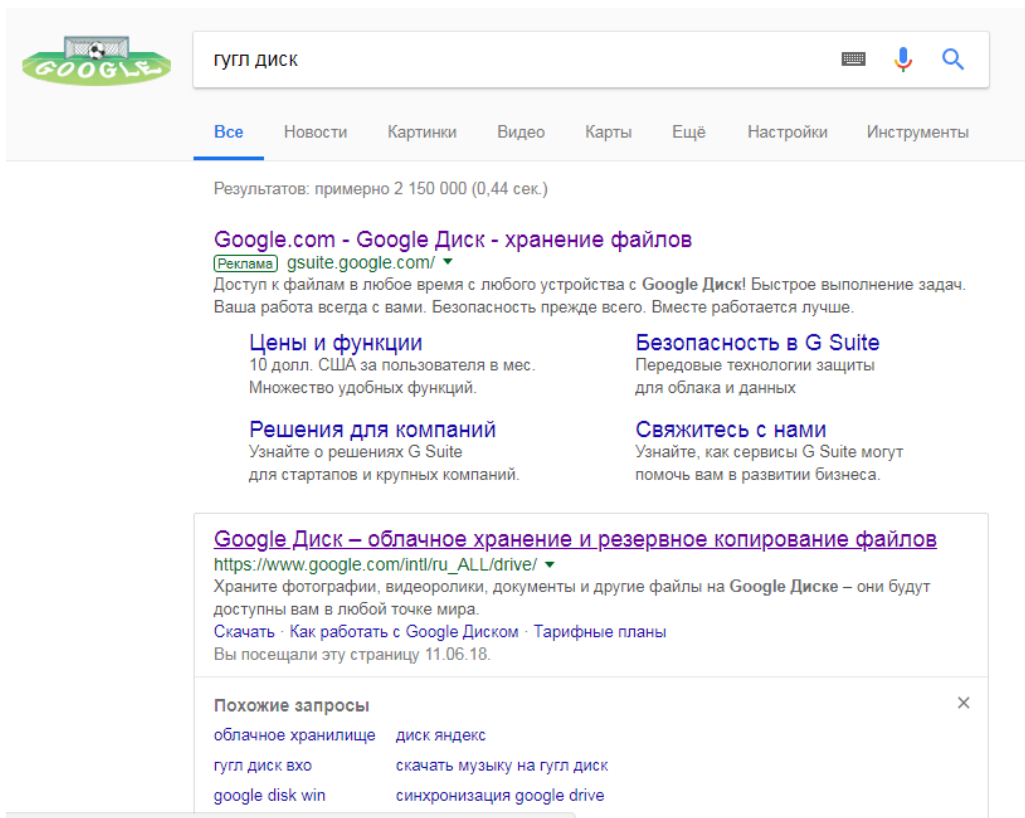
GOOGLE

гугл диск

Все Новости Картинки Видео Карты Ещё Настройки Инструменты

Результатов: примерно 2 150 000 (0,44 сек.)

Google.com - Google Диск - хранение файлов
Реклама gsuite.google.com/
Доступ к файлам в любое время с любого устройства с Google Диск! Быстрое выполнение задач. Ваша работа всегда с вами. Безопасность прежде всего. Вместе работается лучше.

Цены и функции
10 долл. США за пользователя в мес. Множество удобных функций.

Безопасность в G Suite
Передовые технологии защиты для облака и данных

Решения для компаний
Узнайте о решениях G Suite для стартапов и крупных компаний.

Свяжитесь с нами
Узнайте, как сервисы G Suite могут помочь вам в развитии бизнеса.

Google Диск – облачное хранение и резервное копирование файлов
https://www.google.com/intl/ru_ALL/drive/
Храните фотографии, видеоролики, документы и другие файлы на Google Диске – они будут доступны вам в любой точке мира.
Скачать · Как работать с Google Диском · Тарифные планы
Вы посещали эту страницу 11.06.18.

Похожие запросы
×
облачное хранилище
диск яндекс
гугл диск вхо
скачать музыку на гугл диск
google disk win
синхронизация google drive